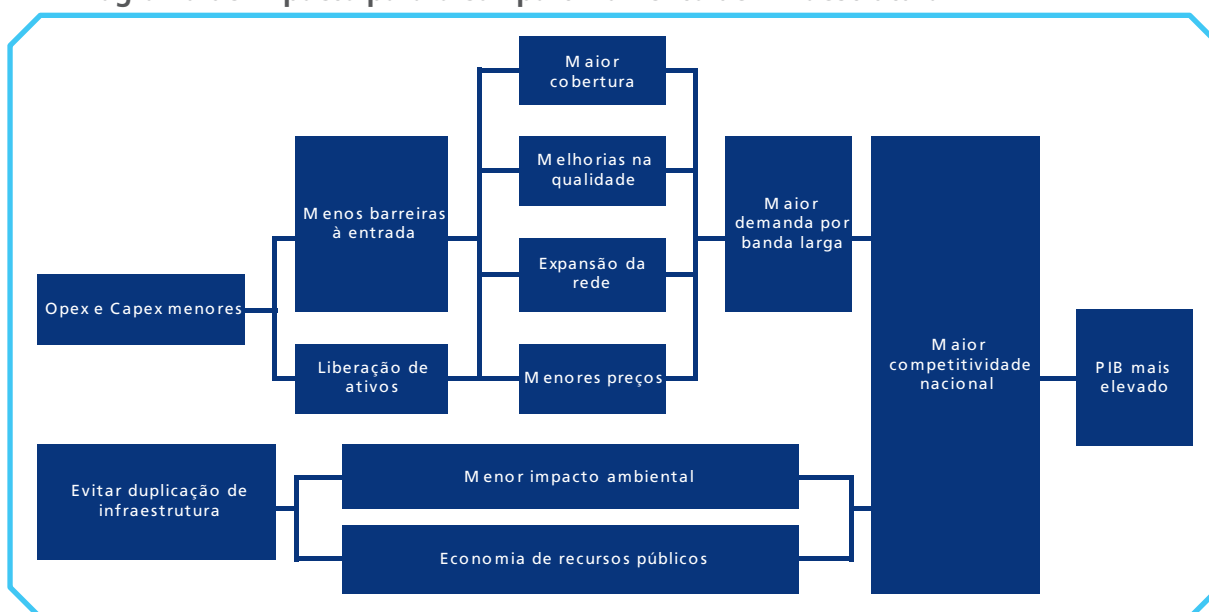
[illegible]

Opex e Capex menores

Menos barreiras à entrada

Liberação de ativos

Maior cobertura

Melhorias na qualidade

Expansão da rede

Menores preços

Maior demanda por banda larga

Maior competitividade nacional

PIB mais elevado

Evitar duplicação de infraestrutura

Menor impacto ambiental

Economia de recursos públicos